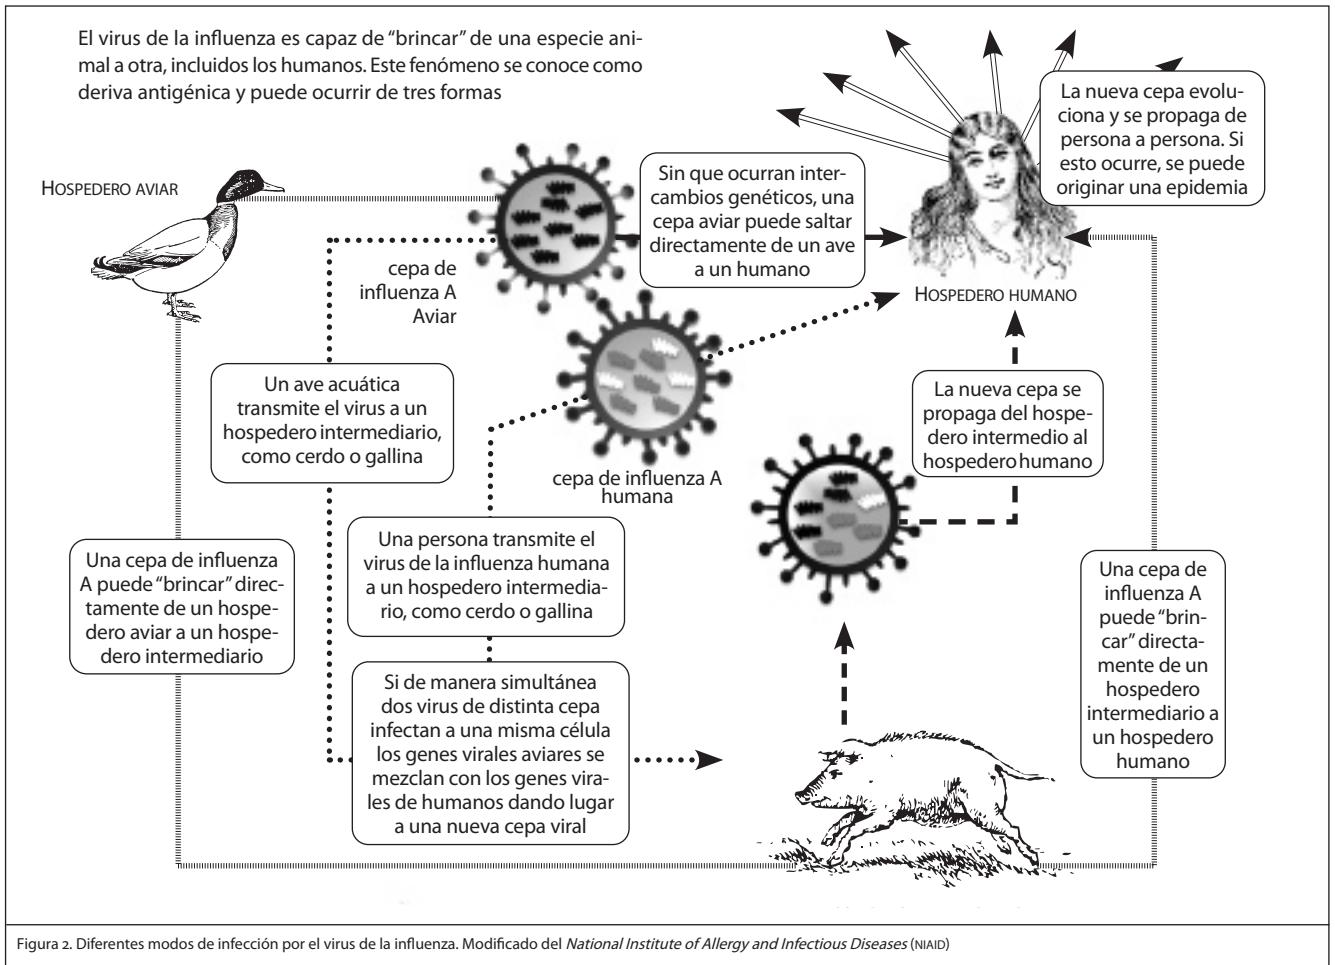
El virus de la influenza es capaz de "brincar" de una especie animal a otra, incluidos los humanos. Este fenómeno se conoce como deriva antigénica y puede ocurrir de tres formas

La nueva cepa evoluciona y se propaga de persona a persona. Si esto ocurre, se puede originar una epidemia

HOSPEDERO AVIAR

Sin que ocurran intercambios genéticos, una cepa aviar puede saltar directamente de un ave a un humano

cepa de influenza A Aviar

HOSPEDERO HUMANO

Un ave acuática transmite el virus a un hospedero intermediario, como cerdo o gallina

La nueva cepa se propaga del hospedero intermedio al hospedero humano

cepa de influenza A humana

Una persona transmite el virus de la influenza humana a un hospedero intermediario, como cerdo o gallina

Una cepa de influenza A puede "brincar" directamente de un hospedero aviar a un hospedero intermediario

Si de manera simultánea dos virus de distinta cepa infectan a una misma célula los genes virales aviares se mezclan con los genes virales de humanos dando lugar a una nueva cepa viral

Una cepa de influenza A puede "brincar" directamente de un hospedero intermediario a un hospedero humano

Figura 2. Diferentes modos de infección por el virus de la influenza. Modificado del *National Institute of Allergy and Infectious Diseases* (NIAID)